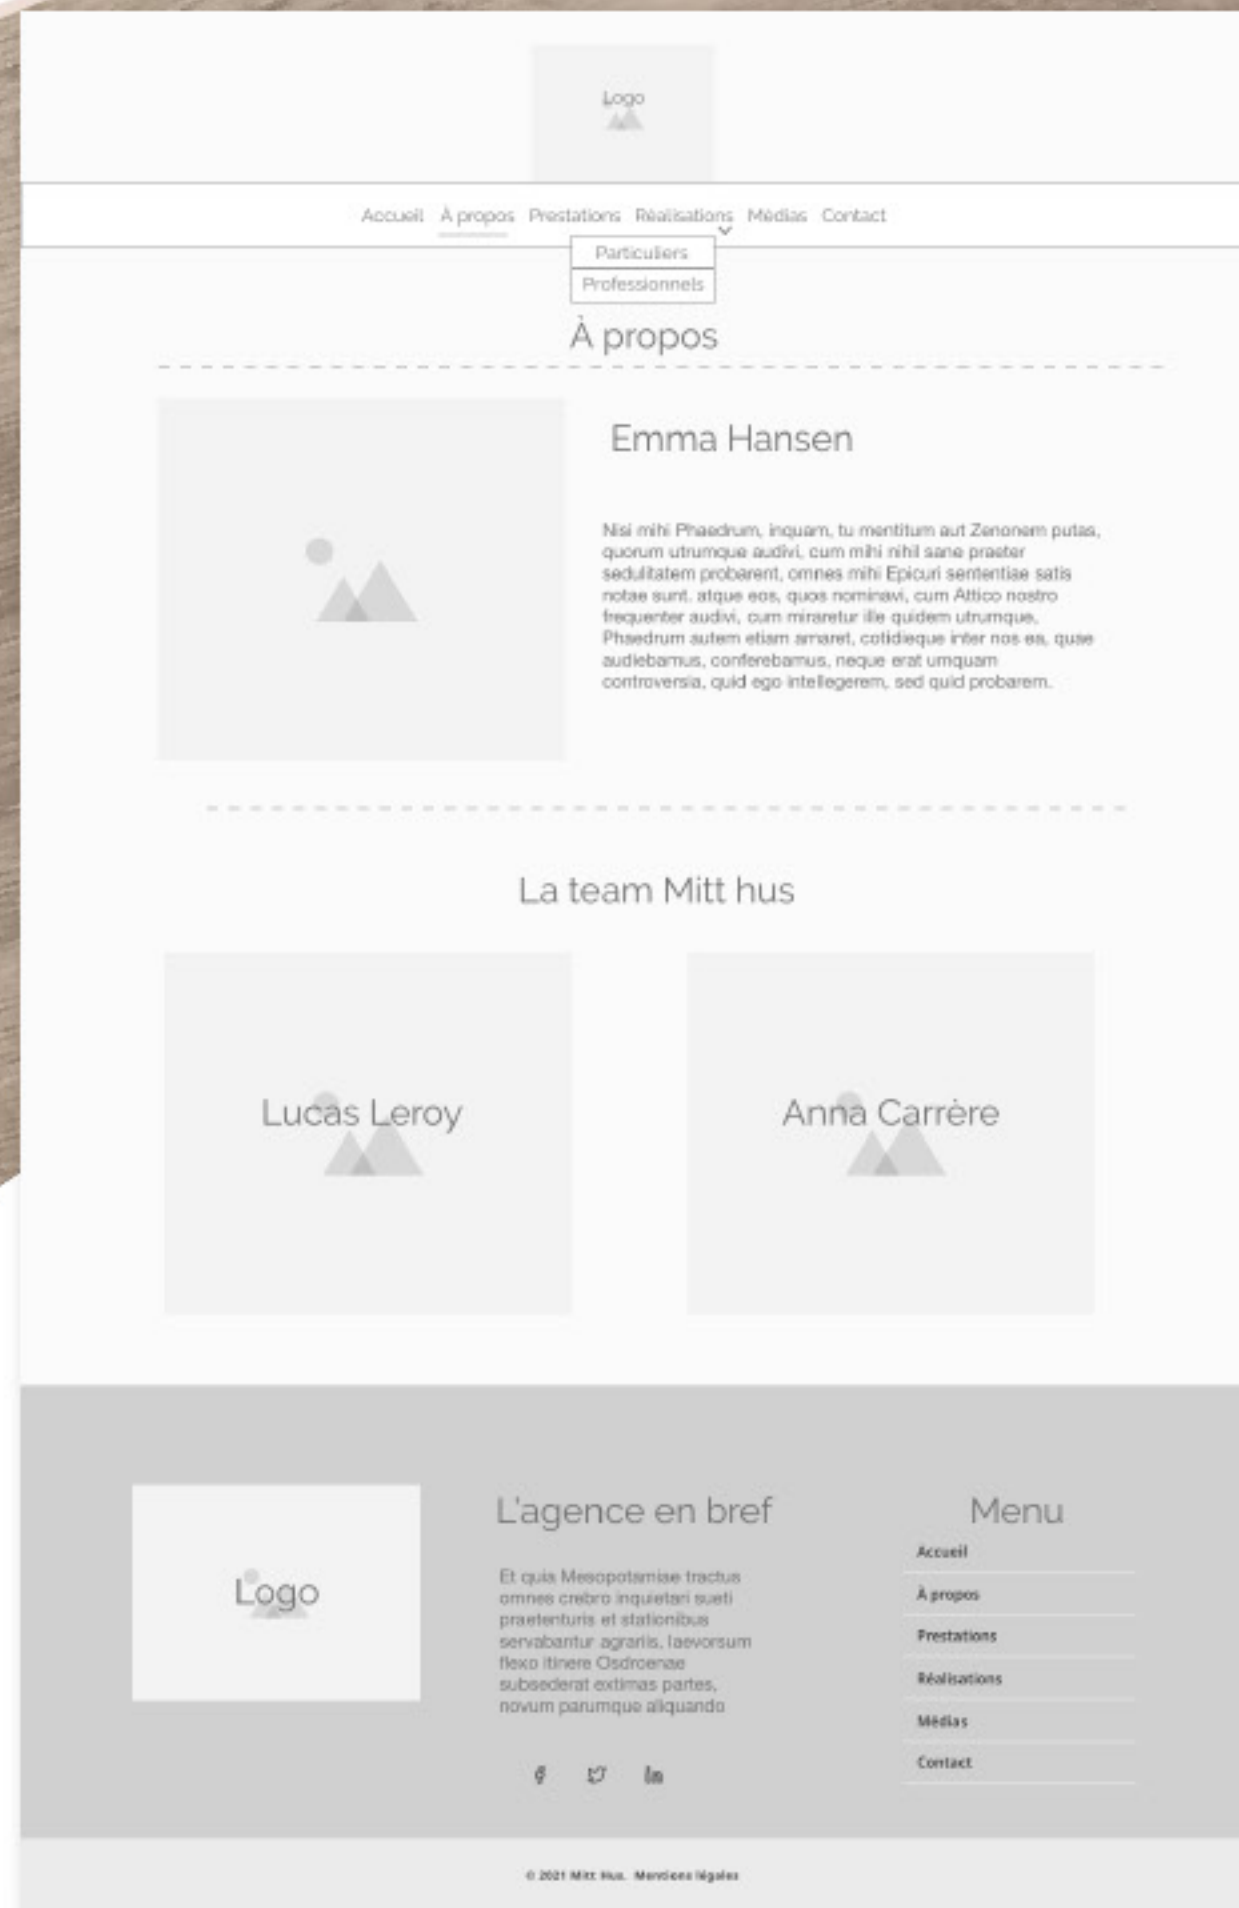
Logo

Accueil À propos Prestations Réalisations Médias Contact

Particuliers
Professionnels

À propos

Emma Hansen

Nisi mihi Phaedrum, inquam, tu mentitum aut Zenonem putas, quorum utrumque audivi, cum mihi nihil sane praeter sedulitatem probarent, omnes mihi Epicuri sententiae satis notae sunt. atque eos, quos nominavi, cum Attico nostro frequenter audivi, cum miraretur ille quidem utrumque, Phaedrum autem etiam amaret, cotidieque inter nos ea, quae audiebamus, conferebamus, neque erat umquam controversia, quid ego intellegerem, sed quid probarem.

La team Mitt hus

Lucas Leroy

Anna Carrère

Logo

L'agence en bref

Et quia Mesopotamiae tractus omnes crebro inquietari sueti praetenturis et stationibus servabantur agrariis, laevorsum flexo itinere Osdroenae subsederat extimas partes, novum parumque aliquando

Menu

Accueil
À propos
Prestations
Réalisations
Médias
Contact

© 2021 Mitt Hus. Mentions légales